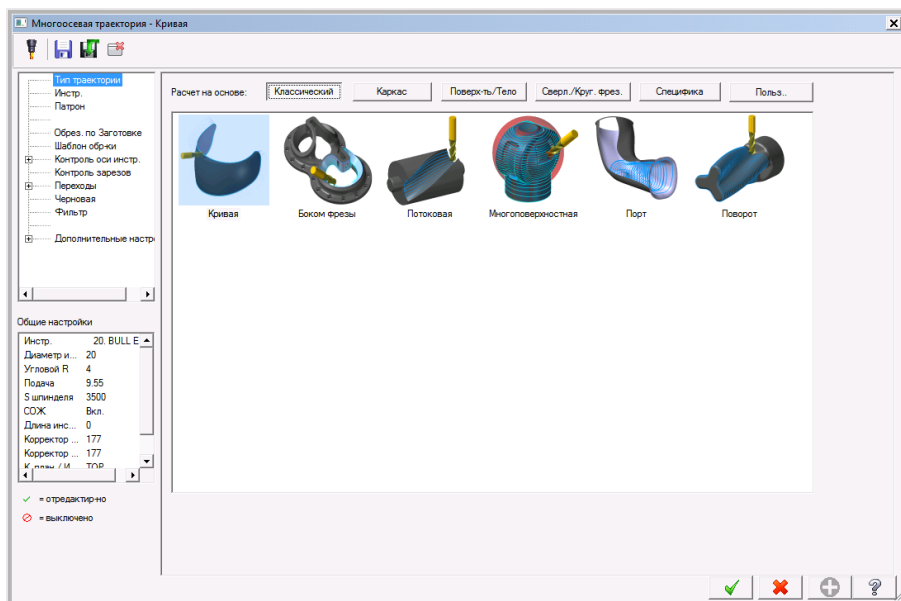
Многоосевая траектория - Кривая

Тип траектории
Инстр.
Патрон
Обрез. по Заготовке
Шаблон обр-ки
Контроль оси инстр.
Контроль зарезов
Переходы
Черновая
Фильтр
Дополнительные настро

Общие настройки

| | |
|---|---|
| Инстр. | 20. BULL E |
| Диаметр и... | 20 |
| Угловой R | 4 |
| Подача | 9.55 |
| S шпинделя | 3500 |
| СОЖ | Вкл. |
| Длина инс... | 0 |
| Корректор ... | 177 |
| Корректор ... | 177 |
| К. план / И... | TOP |

= отредактир-но
= выключено

Расчет на основе: Классический Каркас Поверх-ть/Тело Сверл./Круг. фрез. Специфика Польз..

Кривая
Боком фрезы
Потоковая
Многоповерхностная
Порт
Поворот